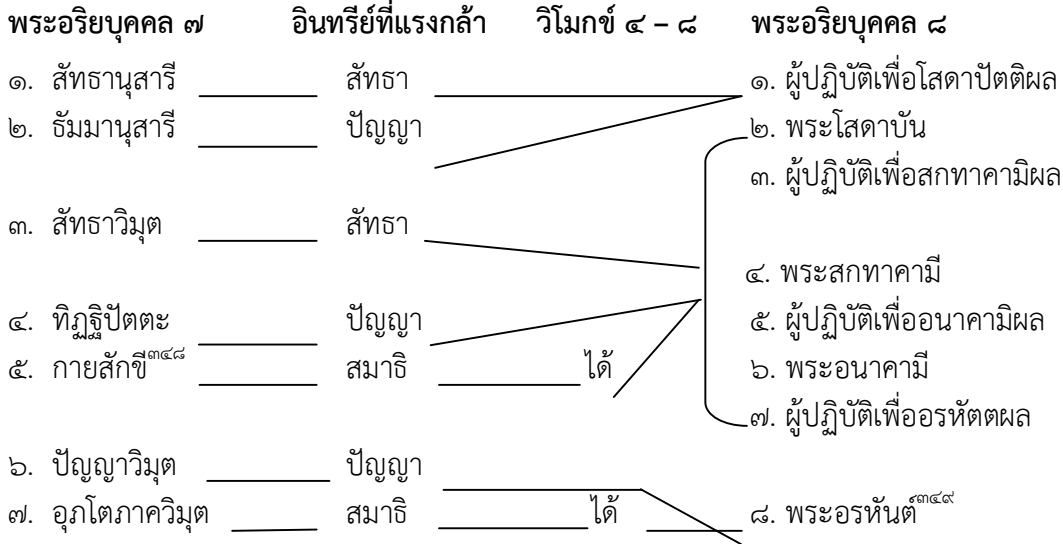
| พระอริยบุคคล ๗ | อินทรีย์ที่แรงกล้า | วิโมกข์ ๔ – ๘ | พระอริยบุคคล ๘ |
|---|---|---|---|
| ๑. สัทธานุสารี | สัทธา | | ๑. ผู้ปฏิบัติเพื่อโสดาปัตติผล |
| ๒. ธัมมานุสารี | ปัญญา | | ๒. พระโสดาบัน |
| | | | ๓. ผู้ปฏิบัติเพื่อสกทาคามิผล |
| ๓. สัทธาวิมุต | สัทธา | | ๔. พระสกทาคามี |
| ๔. ทิฏฐิปัตตะ | ปัญญา | | ๕. ผู้ปฏิบัติเพื่ออนาคามิผล |
| ๕. กายสักขี$^{๓๔๘}$ | สมาธิ | ได้ | ๖. พระอนาคามี |
| | | | ๗. ผู้ปฏิบัติเพื่ออรหัตตผล |
| ๖. ปัญญาวิมุต | ปัญญา | | |
| ๗. อุภโตภาควิมุต | สมาธิ | ได้ | ๘. พระอรหันต์$^{๓๔๙}$ |